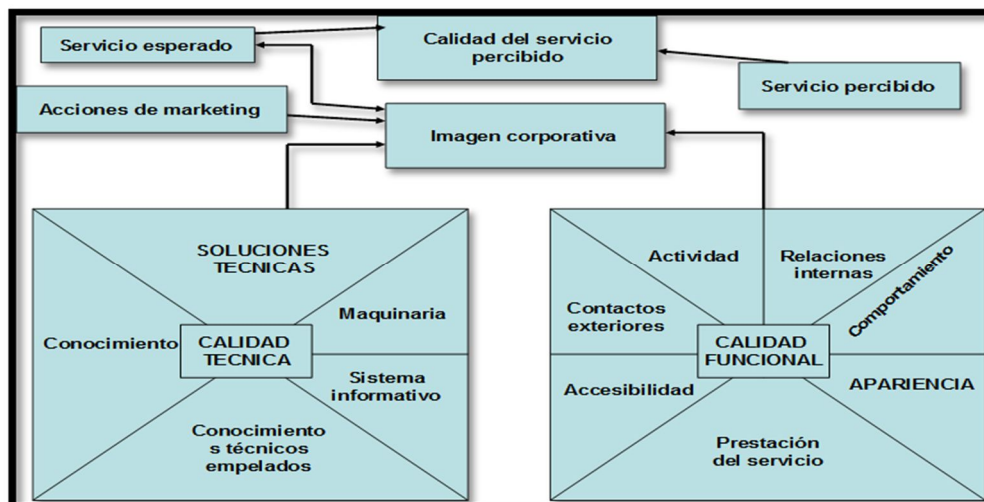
Servicio esperado

Calidad del servicio percibido

Servicio percibido

Acciones de marketing

Imagen corporativa

SOLUCIONES TECNICAS

Maquinaria

Conocimiento

CALIDAD TECNICA

Sistema informativo

Conocimiento s técnicos empelados

Actividad

Relaciones internas

Comportamiento

Contactos exteriores

CALIDAD FUNCIONAL

Accesibilidad

APARIENCIA

Prestación del servicio